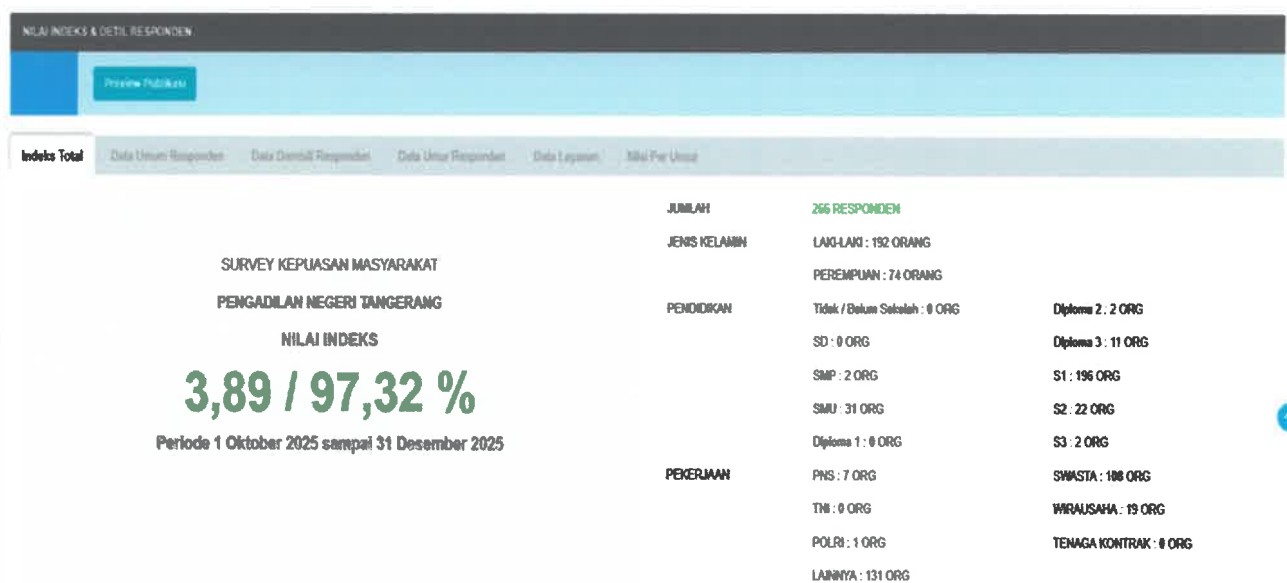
NILAI INDEKS & DETIL RESPONDEN

Preview Publikasi

Indeks Total | Data Umum Responden | Data Domisili Responden | Data Umur Responden | Data Layanan | Nilai Per Unsur

SURVEY KEPUASAN MASYARAKAT

PENGADILAN NEGERI TANGERANG

NILAI INDEKS

3,89 / 97,32 %

Periode 1 Oktober 2025 sampai 31 Desember 2025

JUMLAH 266 RESPONDEN

JENIS KELAMIN LAKI-LAKI : 192 ORANG

PEREMPUAN : 74 ORANG

PENDIDIKAN Tidak / Belum Sekolah : 0 ORG

SD : 0 ORG

SMP : 2 ORG

SMU : 31 ORG

Diploma 1 : 0 ORG

Diploma 2 : 2 ORG

Diploma 3 : 11 ORG

S1 : 196 ORG

S2 : 22 ORG

S3 : 2 ORG

PEKERJAAN PNS : 7 ORG

TNI : 0 ORG

POLRI : 1 ORG

LAINNYA : 131 ORG

SWASTA : 108 ORG

WIRAUSAHA : 19 ORG

TENAGA KONTRAK : 0 ORG